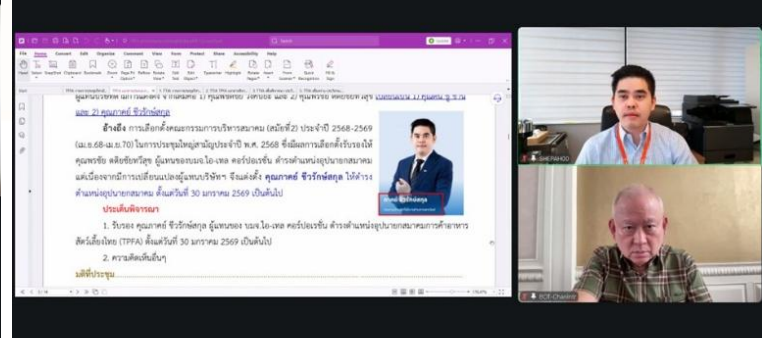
File Home Convert Edit Organize Comment View Form Protect Share Accessibility Help

Search

อ้างอิง การเลือกตั้งคณะกรรมการบริหารสมาคม (สมัยที่2) ประจำปี 2568-2569 (ม.ย.68-เม.ย.70) ในการประชุมใหญ่สามัญประจำปี พ.ศ. 2568 ซึ่งมีผลการเลือกตั้งรับรองให้คุณพรชัย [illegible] ผู้แทนของบมจ.โอ-เคล คอร์ปอเรชั่น ดำรงตำแหน่งอุปนายกสมาคม แต่เนื่องจากมีการเปลี่ยนแปลงผู้แทนบริษัทฯ จึงแต่งตั้ง คุณภาคย์ ชีวรักษ์สกุล ให้ดำรงตำแหน่งอุปนายกสมาคม ตั้งแต่วันที่ 30 มกราคม 2569 เป็นต้นไป

ประเด็นพิจารณา

1. รับรอง คุณภาคย์ ชีวรักษ์สกุล ผู้แทนของ บมจ.โอ-เคล คอร์ปอเรชั่น ดำรงตำแหน่งอุปนายกสมาคมการค้าอาหารสัตว์เลี้ยงไทย (TPFA) ตั้งแต่วันที่ 30 มกราคม 2569 เป็นต้นไป

2. ความคิดเห็นอื่นๆ

มติที่ประชุม

SHERAHOO

RCP-Chakkrit